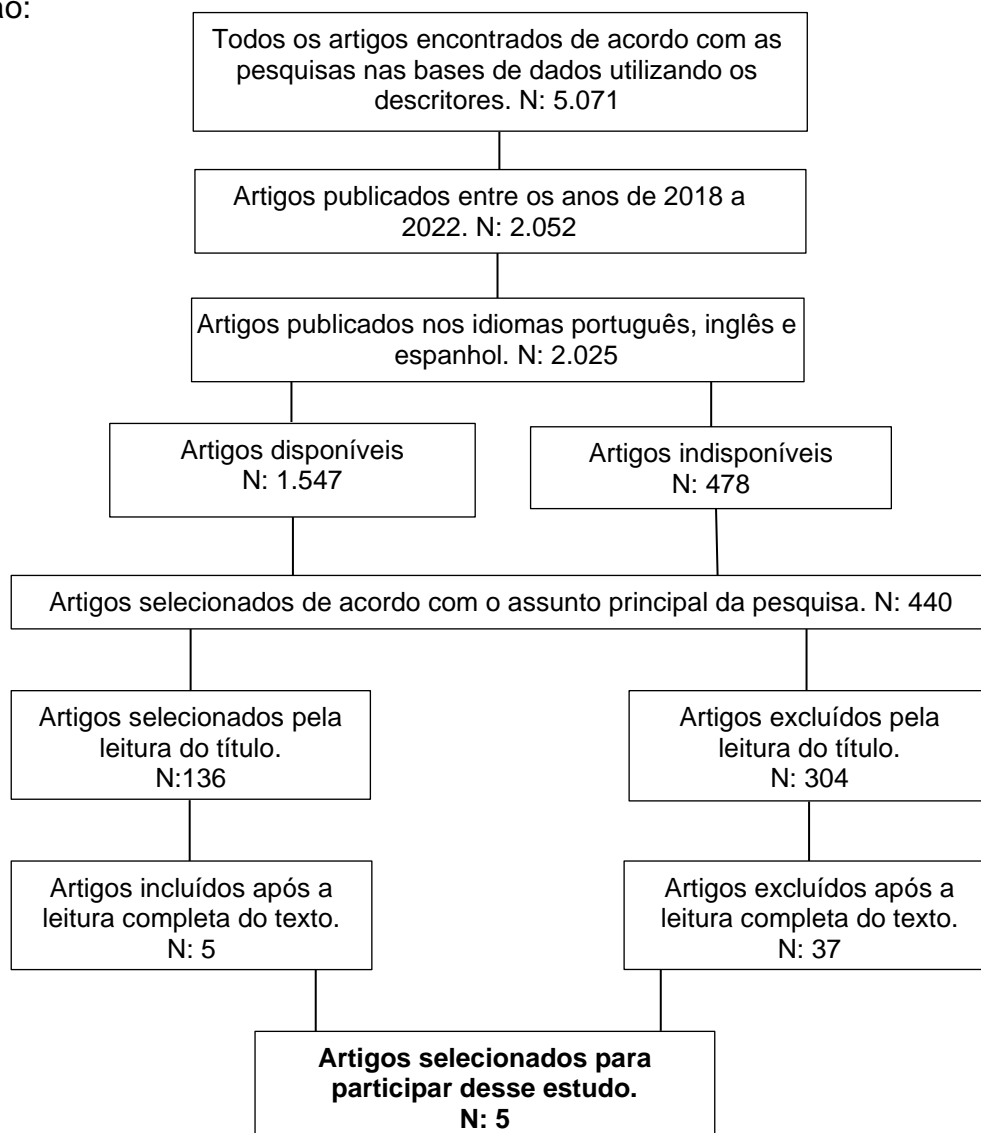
no:

Todos os artigos encontrados de acordo com as pesquisas nas bases de dados utilizando os descritores. N: 5.071

Artigos publicados entre os anos de 2018 a 2022. N: 2.052

Artigos publicados nos idiomas português, inglês e espanhol. N: 2.025

Artigos disponíveis N: 1.547

Artigos indisponíveis N: 478

Artigos selecionados de acordo com o assunto principal da pesquisa. N: 440

Artigos selecionados pela leitura do título. N:136

Artigos excluídos pela leitura do título. N: 304

Artigos incluídos após a leitura completa do texto. N: 5

Artigos excluídos após a leitura completa do texto. N: 37

**Artigos selecionados para participar desse estudo. N: 5**